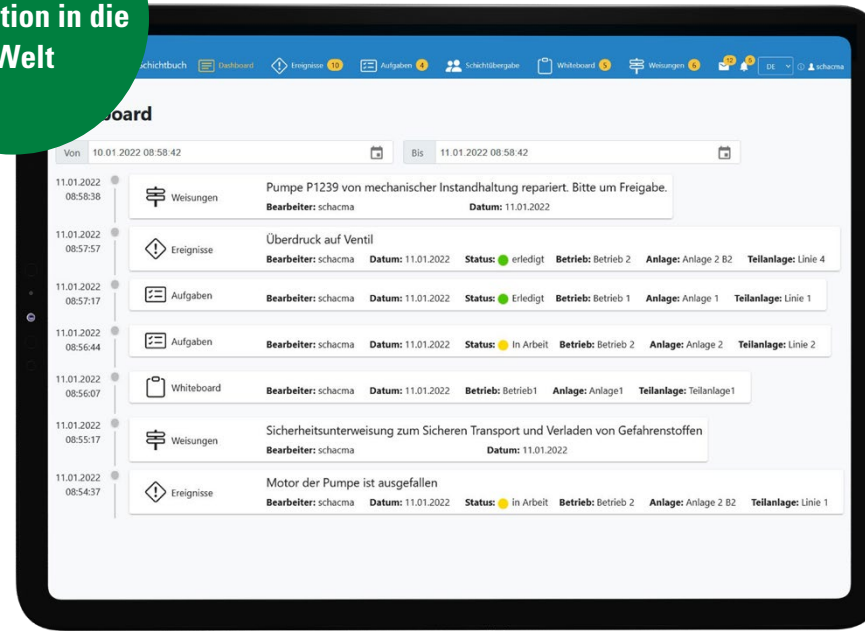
tion in die
Welt

chichtbuch Dashboard Ereignisse 10 Aufgaben 4 Schichtübergabe Whiteboard 5 Weisungen 6 DE schacma

oard

Von 10.01.2022 08:58:42

Bis 11.01.2022 08:58:42

11.01.2022 08:58:38
Weisungen
Pumpe P1239 von mechanischer Instandhaltung repariert. Bitte um Freigabe.
Bearbeiter: schacma Datum: 11.01.2022

11.01.2022 08:57:57
Ereignisse
Überdruck auf Ventil
Bearbeiter: schacma Datum: 11.01.2022 Status: erledigt Betrieb: Betrieb 2 Anlage: Anlage 2 B2 Teilanlage: Linie 4

11.01.2022 08:57:17
Aufgaben
Bearbeiter: schacma Datum: 11.01.2022 Status: Erledigt Betrieb: Betrieb 1 Anlage: Anlage 1 Teilanlage: Linie 1

11.01.2022 08:56:44
Aufgaben
Bearbeiter: schacma Datum: 11.01.2022 Status: In Arbeit Betrieb: Betrieb 2 Anlage: Anlage 2 Teilanlage: Linie 2

11.01.2022 08:56:07
Whiteboard
Bearbeiter: schacma Datum: 11.01.2022 Betrieb: Betrieb1 Anlage: Anlage1 Teilanlage: Teilanlage1

11.01.2022 08:55:17
Weisungen
Sicherheitsunterweisung zum Sicheren Transport und Verladen von Gefahrenstoffen
Bearbeiter: schacma Datum: 11.01.2022

11.01.2022 08:54:37
Ereignisse
Motor der Pumpe ist ausgefallen
Bearbeiter: schacma Datum: 11.01.2022 Status: in Arbeit Betrieb: Betrieb 2 Anlage: Anlage 2 B2 Teilanlage: Linie 1